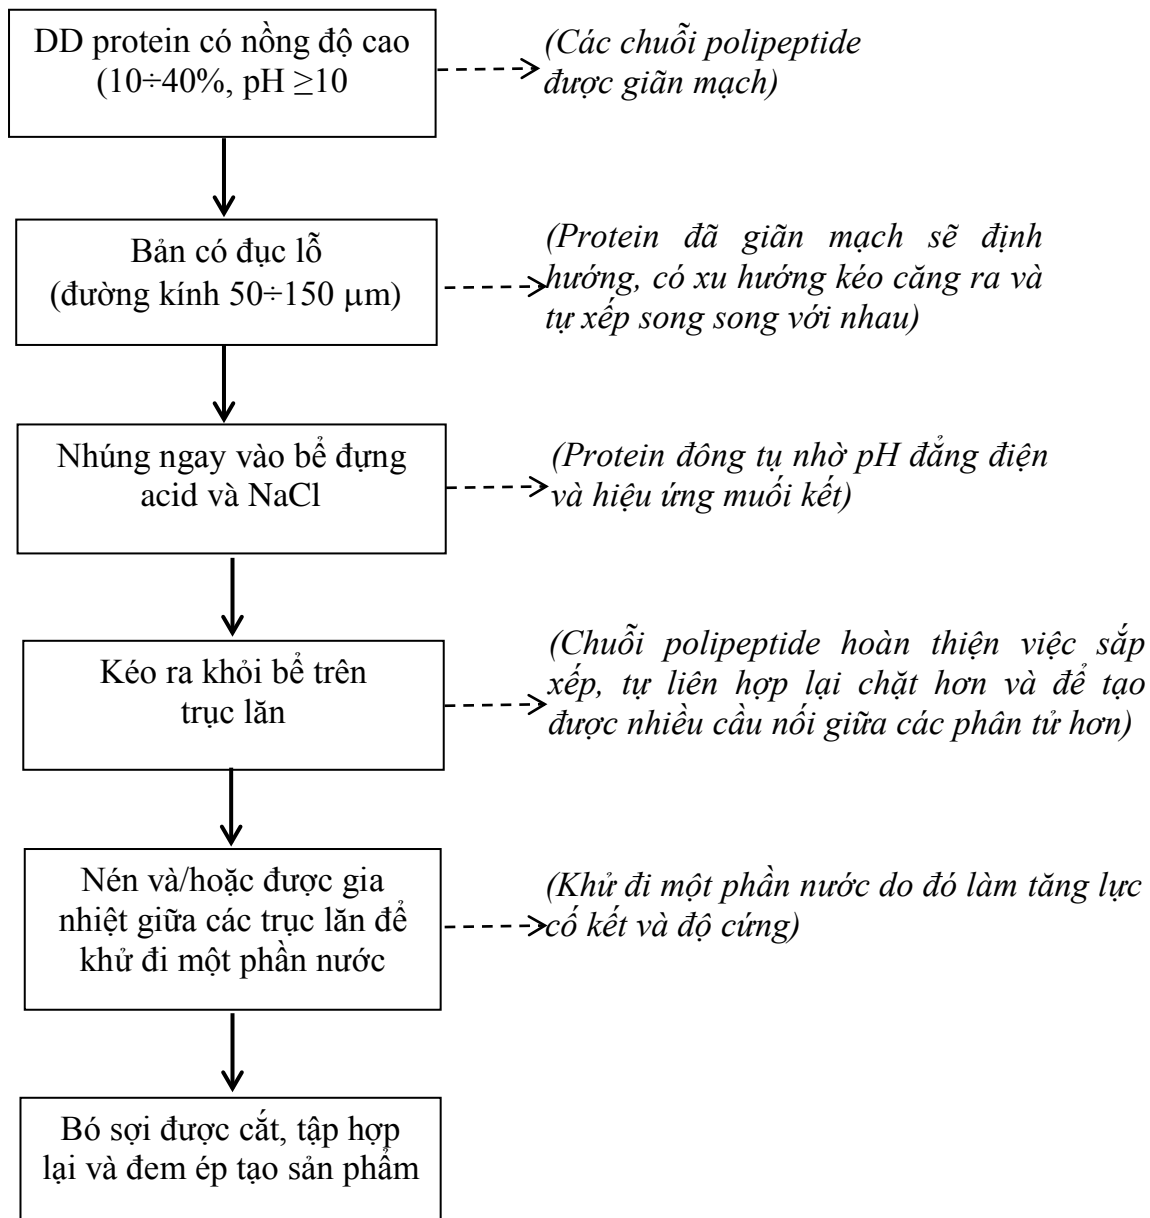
DD protein có nồng độ cao (10÷40%, pH ≥10

(Các chuỗi polipeptide được giãn mạch)

Bản có đục lỗ (đường kính 50÷150 μm)

(Protein đã giãn mạch sẽ định hướng, có xu hướng kéo căng ra và tự xếp song song với nhau)

Nhúng ngay vào bể đựng acid và NaCl

(Protein đông tụ nhờ pH đẳng điện và hiệu ứng muối kết)

Kéo ra khỏi bể trên trục lăn

(Chuỗi polipeptide hoàn thiện việc sắp xếp, tự liên hợp lại chặt hơn và để tạo được nhiều cầu nối giữa các phân tử hơn)

Nén và/hoặc được gia nhiệt giữa các trục lăn để khử đi một phần nước

(Khử đi một phần nước do đó làm tăng lực cố kết và độ cứng)

Bó sợi được cắt, tập hợp lại và đem ép tạo sản phẩm